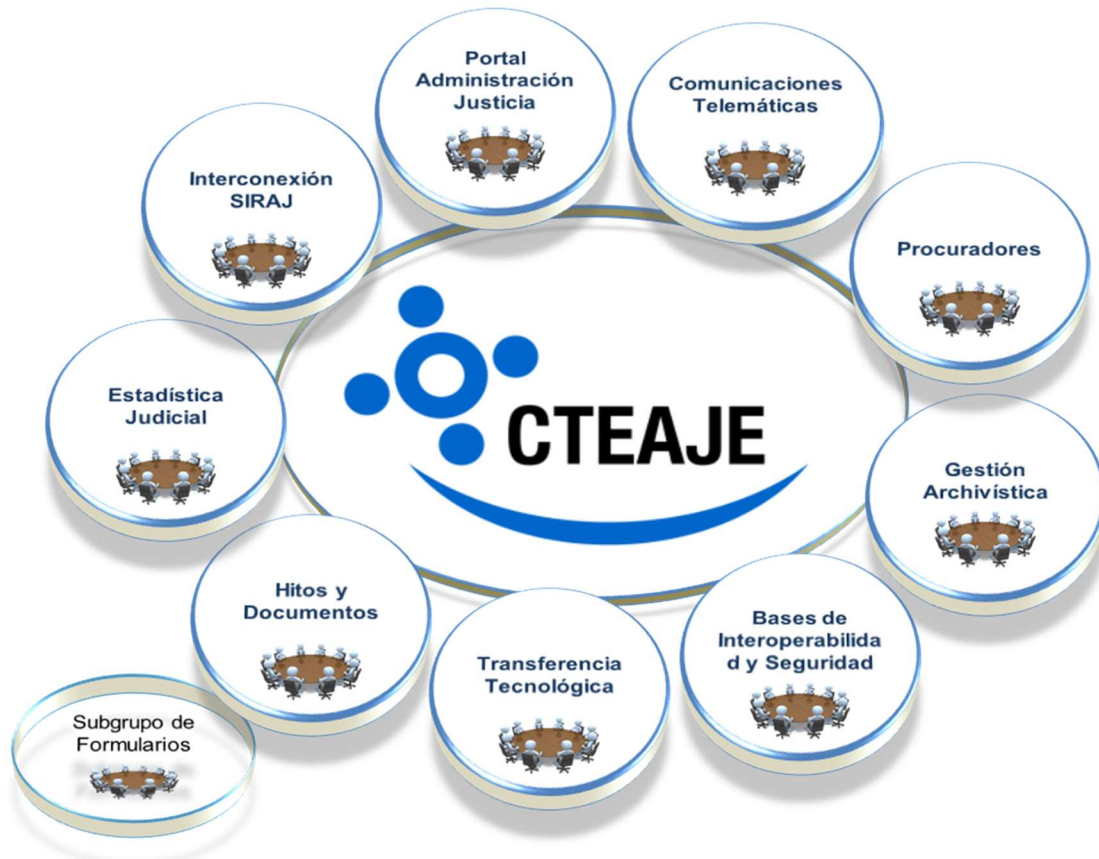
Portal Administración Justicia

Comunicaciones Telemáticas

Interconexión SIRAJ

Procuradores

Estadística Judicial

CTEAJE

Gestión Archivística

Hitos y Documentos

Bases de Interoperabilida d y Seguridad

Transferencia Tecnológica

Subgrupo de Formularios